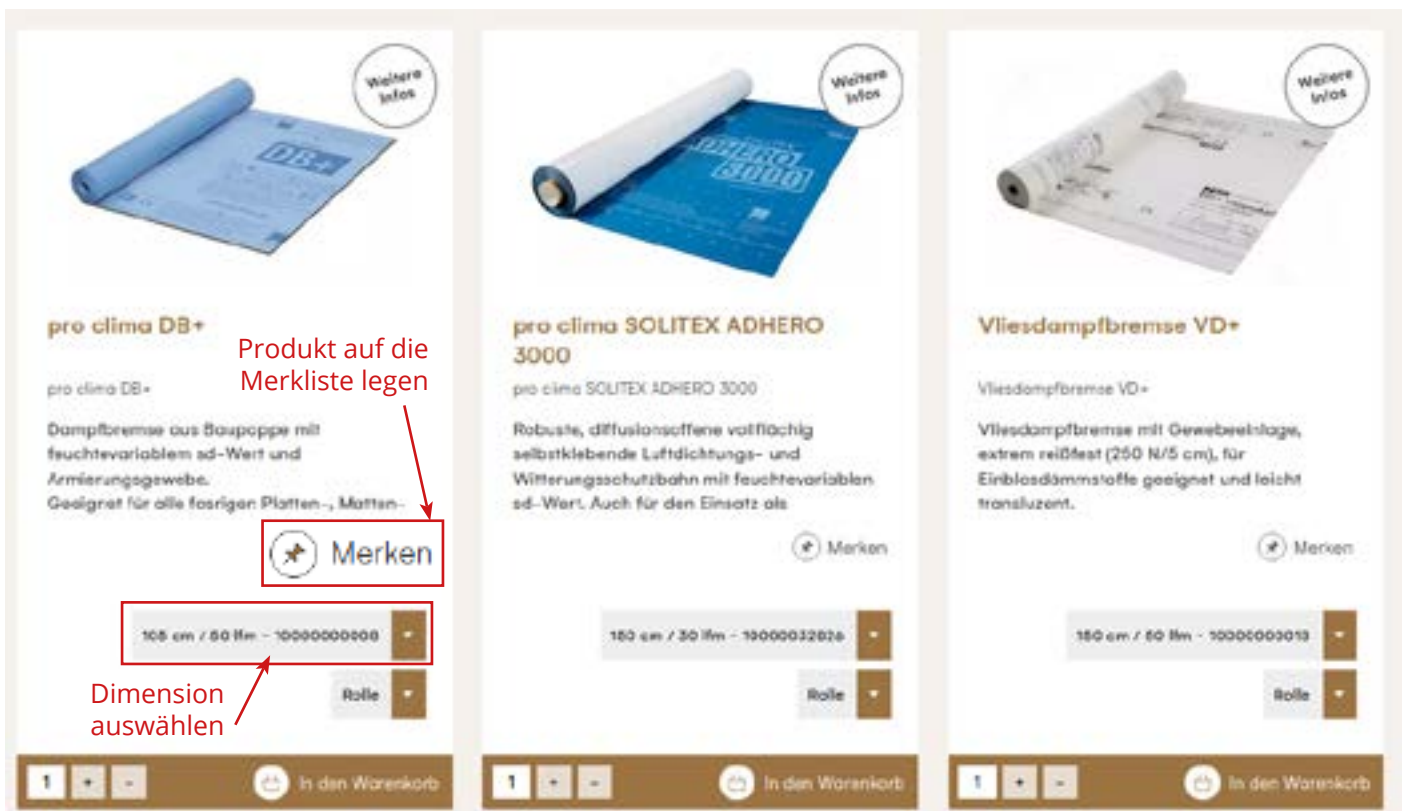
Weitere Infos

DB+

pro clima DB+

Produkt auf die Merkliste legen

pro clima DB+

Dampfbremse aus Baupappe mit feuchtevariablem sd-Wert und Armierungsgewebe. Geeignet für alle fasrigen Platten-, Matten-

Merken

105 cm / 50 lfm - 10000000008

Rolle

Dimension auswählen

1 + -

In den Warenkorb

Weitere Infos

ADHERO 3000

pro clima SOLITEX ADHERO 3000

pro clima SOLITEX ADHERO 3000

Robuste, diffusionsoffene vollflächig selbstklebende Luftdichtungs- und Witterungsschutzbahn mit feuchtevariablen sd-Wert. Auch für den Einsatz als

Merken

150 cm / 30 lfm - 10000032026

Rolle

1 + -

In den Warenkorb

Weitere Infos

Vliesdampfbremse VD+

Vliesdampfbremse VD+

Vliesdampfbremse mit Gewebeeinlage, extrem reißfest (250 N/5 cm), für Einblasdämmstoffe geeignet und leicht transluzent.

Merken

150 cm / 50 lfm - 10000003013

Rolle

1 + -

In den Warenkorb